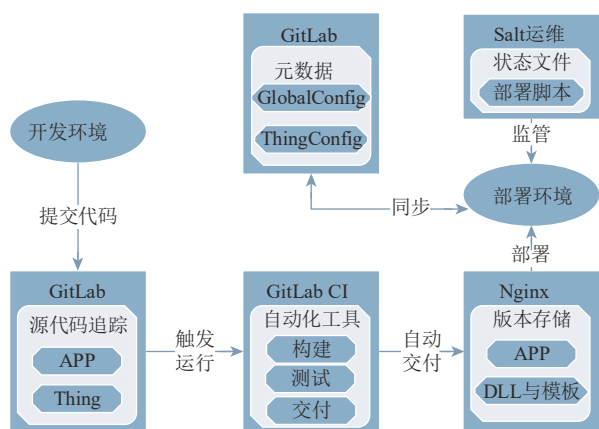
GitLab
元数据
GlobalConfig
ThingConfig

Salt运维
状态文件
部署脚本

监管

开发环境

提交代码

同步

部署环境

部署

GitLab
源代码追踪
APP
Thing

触发
运行

GitLab CI
自动化工具
构建
测试
交付

自动
交付

Nginx
版本存储
APP
DLL与模板